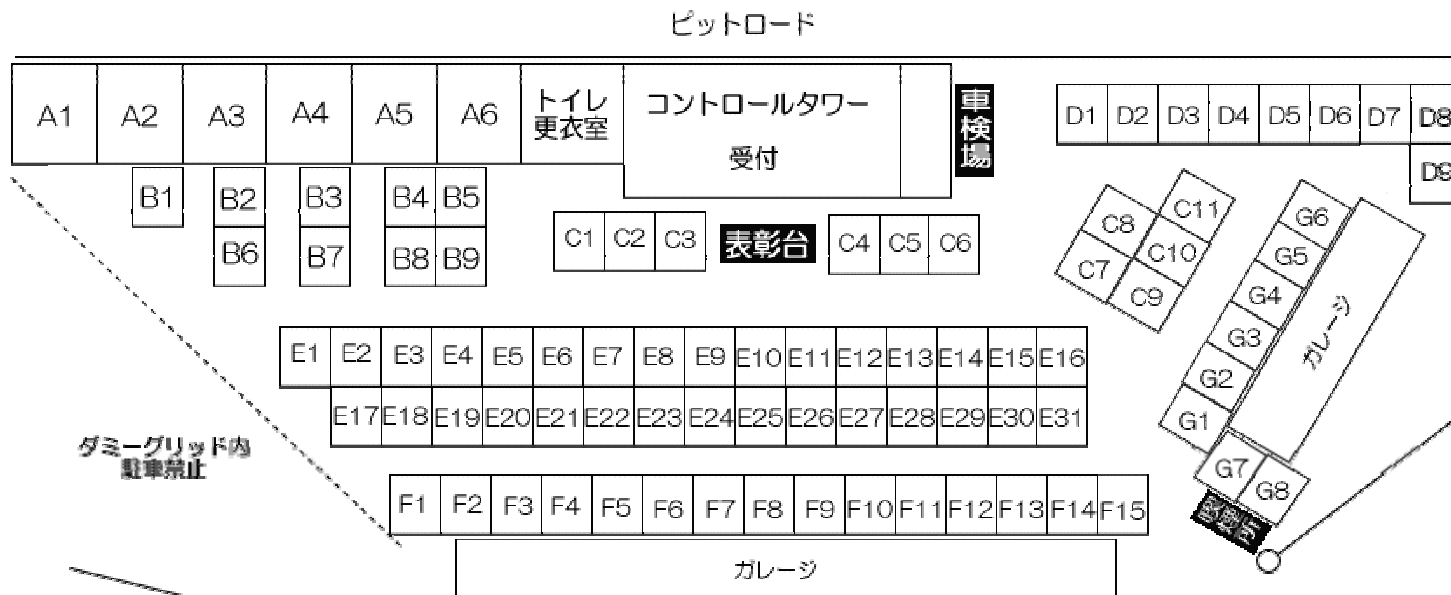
ピットロード

A1 A2 A3 A4 A5 A6 トイレ 更衣室 コントロールタワー 受付 車検場 D1 D2 D3 D4 D5 D6 D7 D8 D9

B1 B2 B3 B4 B5 B6 B7 B8 B9

C1 C2 C3 表彰台 C4 C5 C6

C8 C11 C7 C10 C9

G6 G5 G4 G3 G2 G1 ガレージ G7 G8 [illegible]

E1 E2 E3 E4 E5 E6 E7 E8 E9 E10 E11 E12 E13 E14 E15 E16

E17 E18 E19 E20 E21 E22 E23 E24 E25 E26 E27 E28 E29 E30 E31

ダミーグリッド内 駐車禁止

F1 F2 F3 F4 F5 F6 F7 F8 F9 F10 F11 F12 F13 F14 F15

ガレージ